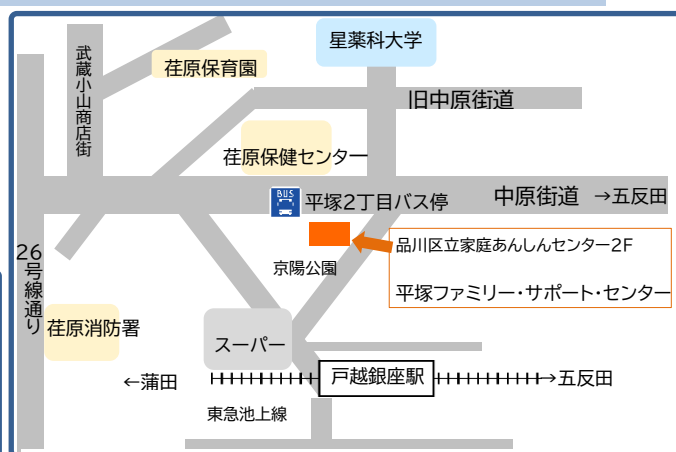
星薬科大学

武蔵小山商店街

荏原保育園

旧中原街道

荏原保健センター

BUS 平塚2丁目バス停

中原街道 →五反田

品川区立家庭あんしんセンター2F

平塚ファミリー・サポート・センター

京陽公園

26号線通り

荏原消防署

スーパー

←蒲田

戸越銀座駅

→五反田

東急池上線